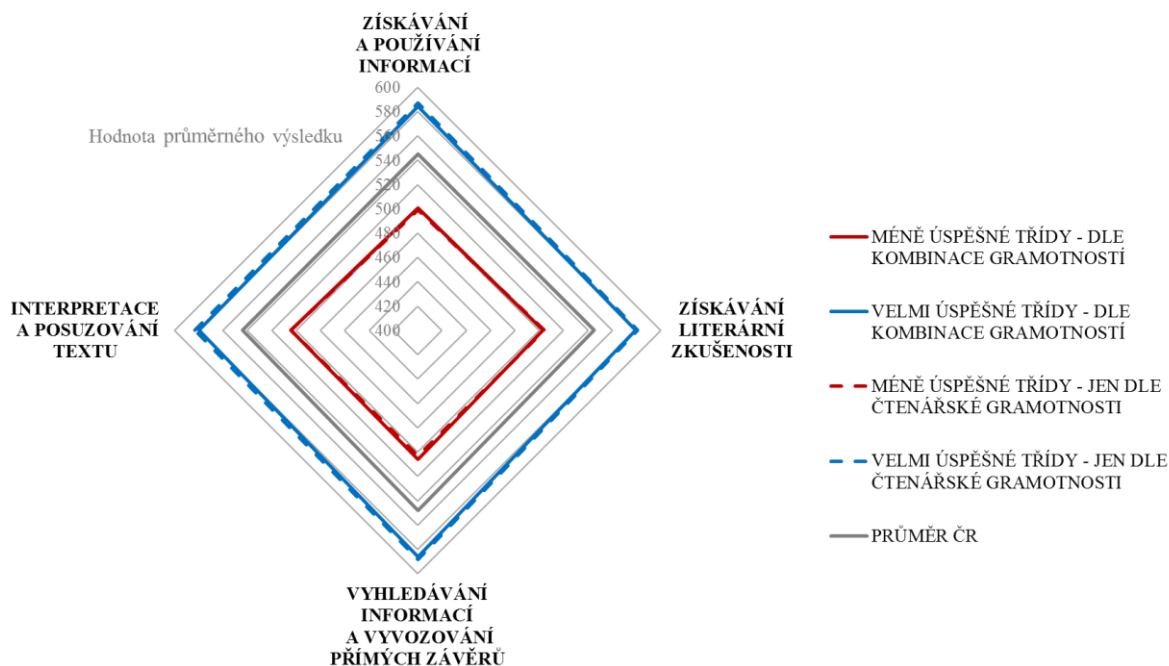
ZÍSKÁVÁNÍ A POUŽÍVÁNÍ INFORMACÍ

600
580
560
540
520
500
480
460
440
420
400

Hodnota průměrného výsledku

INTERPRETACE A POSUZOVÁNÍ TEXTU

ZÍSKÁVÁNÍ LITERÁRNÍ ZKUŠENOSTI

VYHLEDÁVÁNÍ INFORMACÍ A VYVOZOVÁNÍ PŘÍMÝCH ZÁVĚRŮ

MÉNĚ ÚSPĚŠNÉ TŘÍDY - DLE KOMBINACE GRAMOTNOSTÍ

VELMI ÚSPĚŠNÉ TŘÍDY - DLE KOMBINACE GRAMOTNOSTÍ

MÉNĚ ÚSPĚŠNÉ TŘÍDY - JEN DLE ČTENÁŘSKÉ GRAMOTNOSTI

VELMI ÚSPĚŠNÉ TŘÍDY - JEN DLE ČTENÁŘSKÉ GRAMOTNOSTI

PRŮMĚR ČR